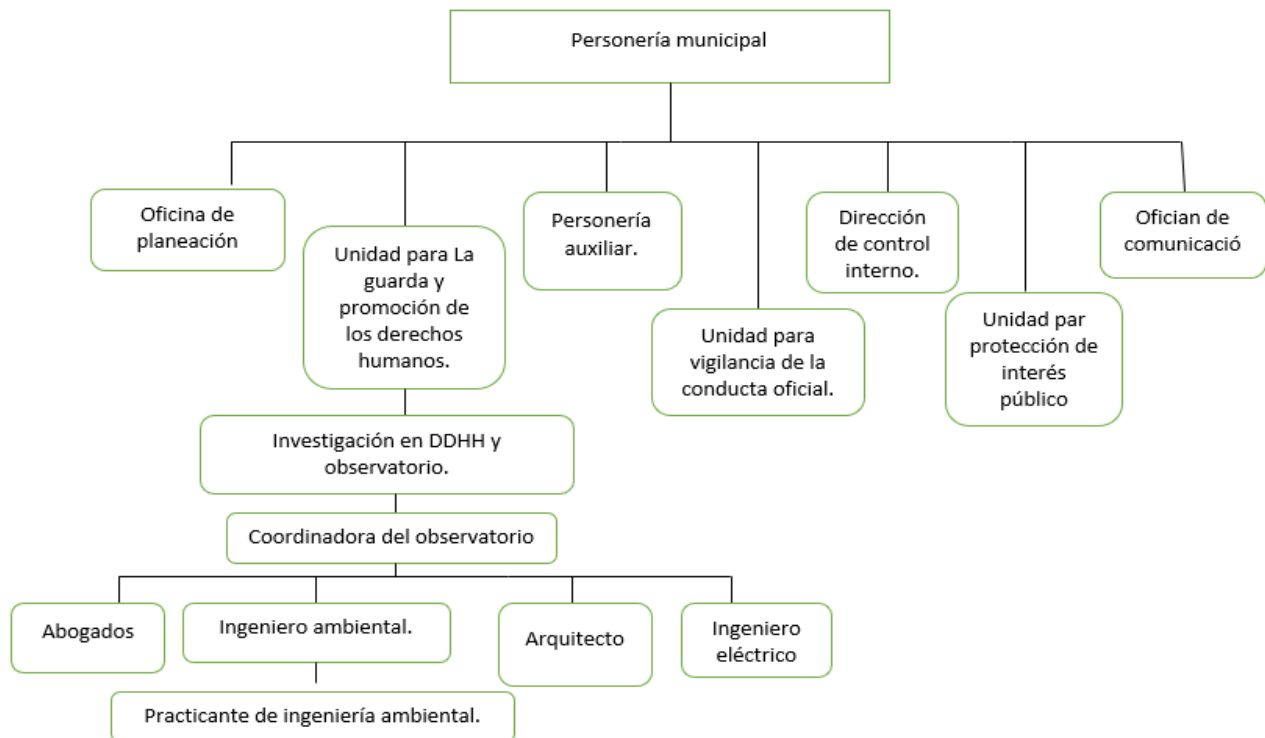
Personería municipal

Oficina de planeación

Unidad para La guarda y promoción de los derechos humanos.

Personería auxiliar.

Unidad para vigilancia de la conducta oficial.

Dirección de control interno.

Unidad par protección de interés público

Ofician de comunicació

Investigación en DDHH y observatorio.

Coordinadora del observatorio

Abogados

Ingeniero ambiental.

Arquitecto

Ingeniero eléctrico

Practicante de ingeniería ambiental.